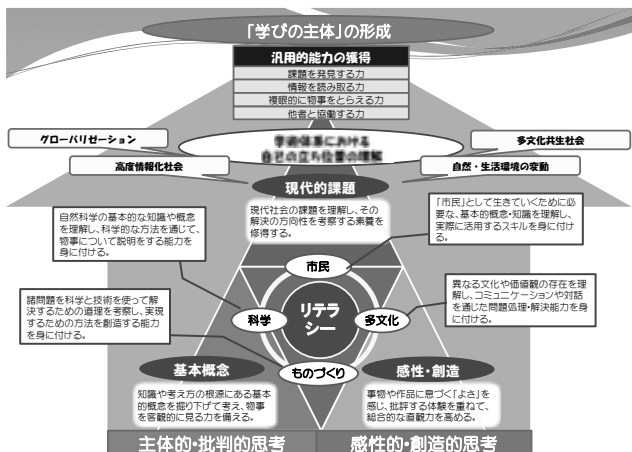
「学びの主体」の形成

汎用的能力の獲得

課題を発見する力

情報を読み取る力

複眼的に物事をとらえる力

他者と協働する力

グローバリゼーション

学術体系における自己の立ち位置の理解

多文化共生社会

高度情報化社会

自然・生活環境の変動

現代的課題

現代社会の課題を理解し、その解決の方向性を考察する素養を修得する。

自然科学の基本的な知識や概念を理解し、科学的な方法を通じて、物事について説明をする能力を身に付ける。

「市民」として生きていくために必要な、基本的概念・知識を理解し、実際に活用するスキルを身に付ける。

市民

諸問題を科学と技術を使って解決するための道程を考察し、実現するための方法を創造する能力を身に付ける。

科学

リテラシー

多文化

異なる文化や価値観の存在を理解し、コミュニケーションや対話を通じた問題処理・解決能力を身に付ける。

基本概念

ものづくり

感性・創造

知識や考え方の根源にある基本的概念を掘り下げて考え、物事を客観的に見る力を備える。

事物や作品に息づく「よさ」を感じ、批評する体験を重ねて、総合的な直観力を高める。

主体的・批判的思考

感性的・創造的思考